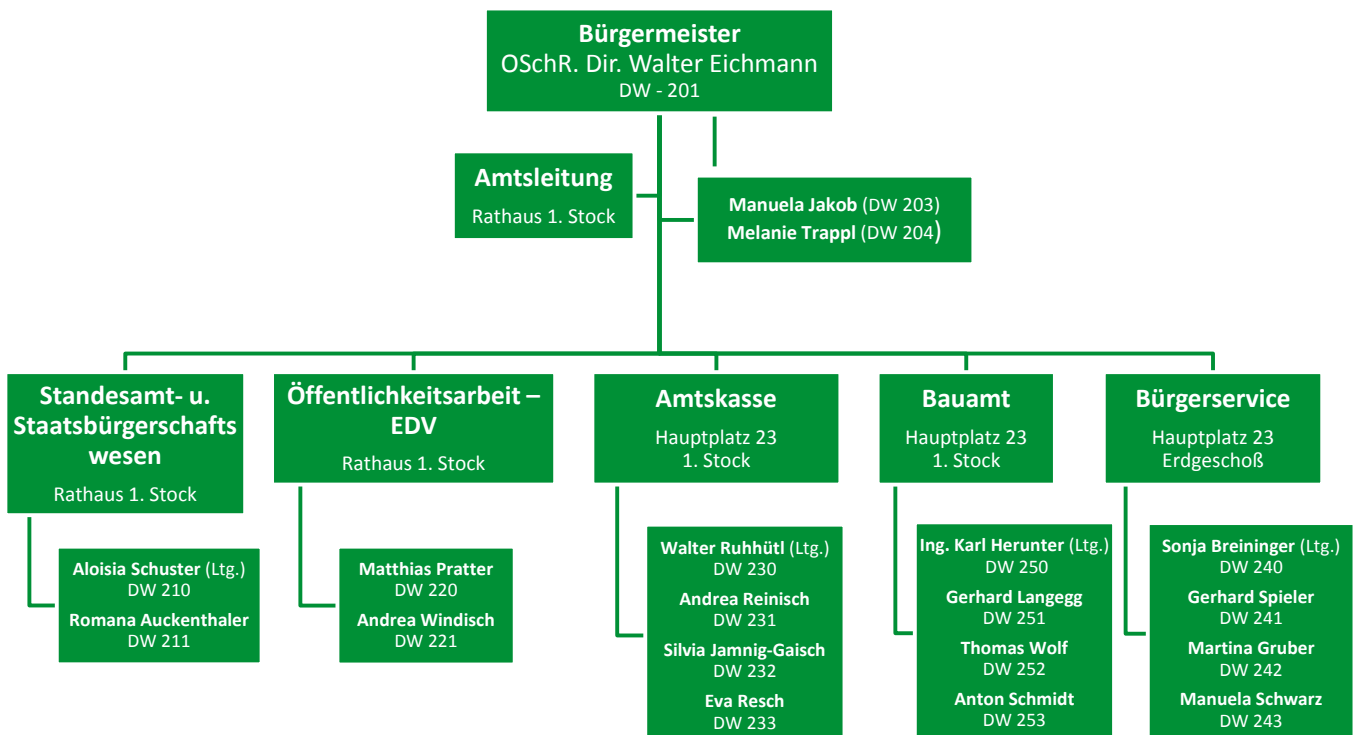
**Bürgermeister**
OSchR. Dir. Walter Eichmann
DW - 201

**Amtsleitung**
Rathaus 1. Stock

**Manuela Jakob** (DW 203)
**Melanie Trappl** (DW 204)

**Standesamt- u. Staatsbürgerschafts wesen**
Rathaus 1. Stock

**Aloisia Schuster** (Ltg.)
DW 210
**Romana Auckenthaler**
DW 211

**Öffentlichkeitsarbeit – EDV**
Rathaus 1. Stock

**Matthias Pratter**
DW 220
**Andrea Windisch**
DW 221

**Amtskasse**
Hauptplatz 23
1. Stock

**Walter Ruhhütl** (Ltg.)
DW 230
**Andrea Reinisch**
DW 231
**Silvia Jamnig-Gaisch**
DW 232
**Eva Resch**
DW 233

**Bauamt**
Hauptplatz 23
1. Stock

**Ing. Karl Herunter** (Ltg.)
DW 250
**Gerhard Langegg**
DW 251
**Thomas Wolf**
DW 252
**Anton Schmidt**
DW 253

**Bürgerservice**
Hauptplatz 23
Erdgeschoß

**Sonja Breininger** (Ltg.)
DW 240
**Gerhard Spieler**
DW 241
**Martina Gruber**
DW 242
**Manuela Schwarz**
DW 243